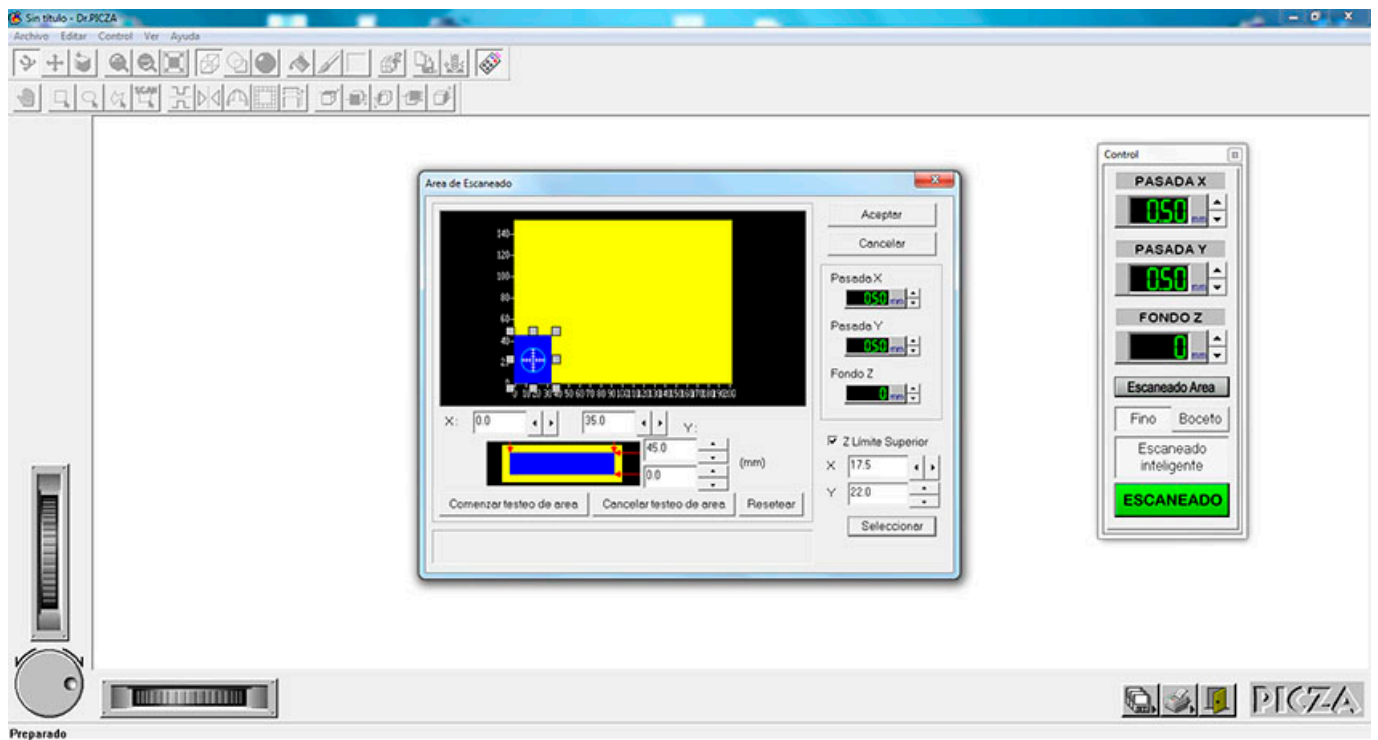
Sin título - Dr.PICZA

Archivo Editar Control Ver Ayuda

Area de Escaneado

140
120
100
80
60
40
20
0 10 20 30 40 50 60 70 80 90 100 110 120 130 140 150 160 170 180 190 200

X: 0.0 35.0 Y:

45.0
0.0
(mm)

Comenzar testeo de area
Cancelar testeo de area
Resetear

Aceptar
Cancelar

Pasada X
0.50 mm
Pasada Y
0.50 mm
Fondo Z
0 mm

Z Límite Superior
X 17.5
Y 22.0
Seleccionar

Control
PASADA X
0.50 mm
PASADA Y
0.50 mm
FONDO Z
0 mm
Escaneado Area
Fino Boceto
Escaneado inteligente
ESCANEADO

PICZA

Preparado